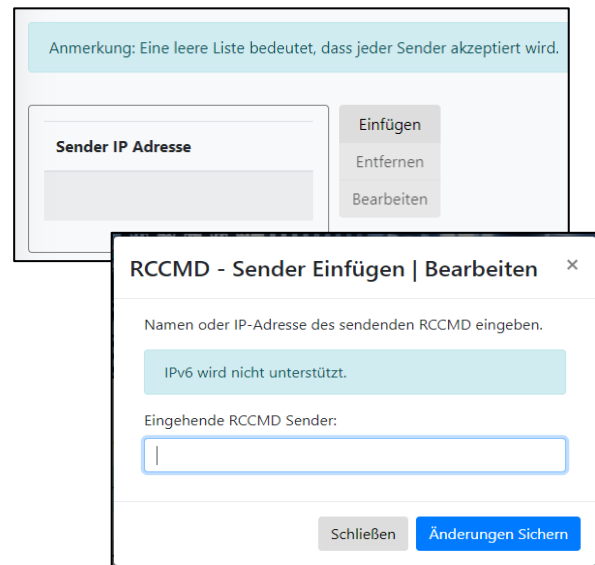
Anmerkung: Eine leere Liste bedeutet, dass jeder Sender akzeptiert wird.

Sender IP Adresse

Einfügen
Entfernen
Bearbeiten

RCCMD - Sender Einfügen | Bearbeiten ×

Namen oder IP-Adresse des sendenden RCCMD eingeben.

IPv6 wird nicht unterstützt.

Eingehende RCCMD Sender:

Schließen
Änderungen Sichern